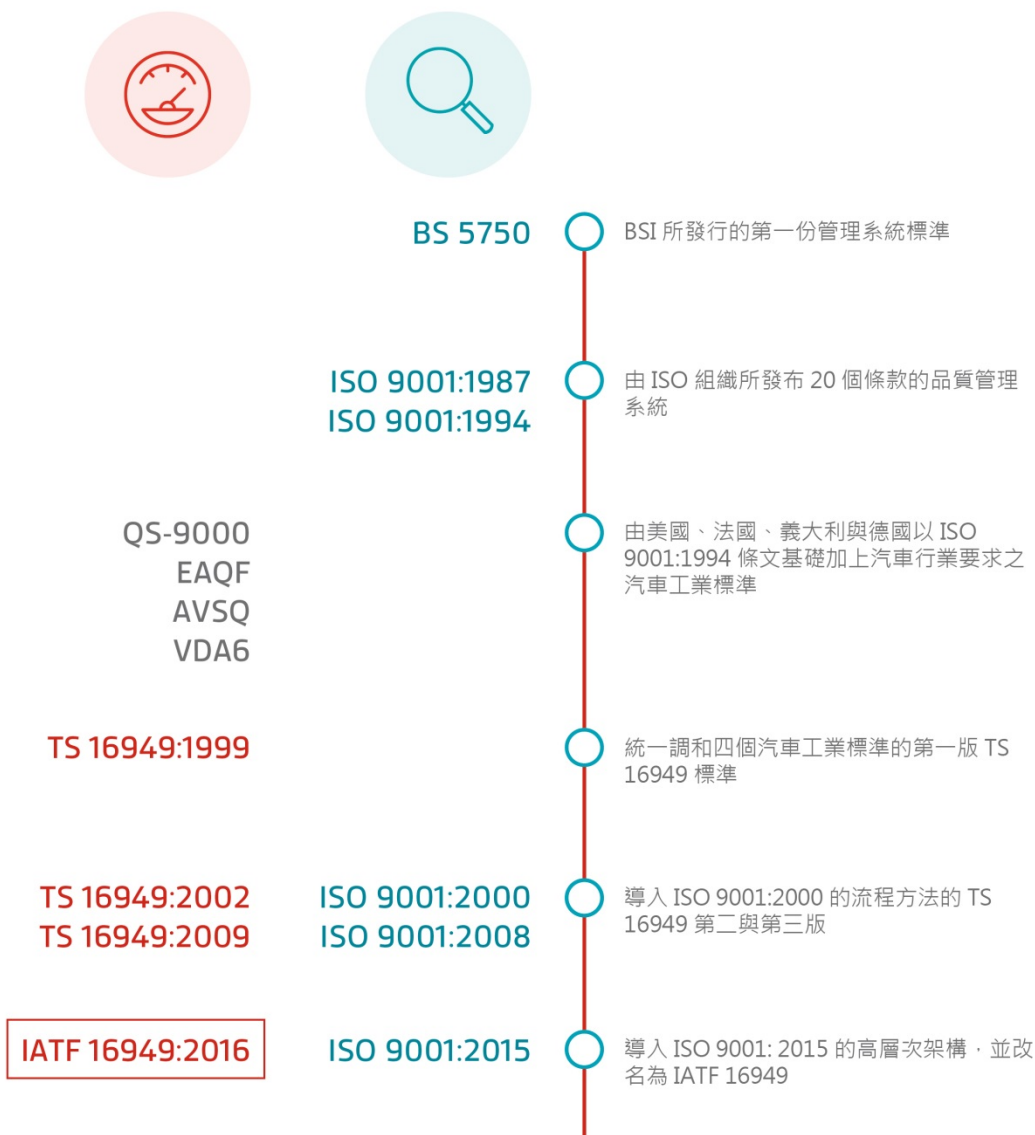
BS 5750
BSI 所發行的第一份管理系統標準

ISO 9001:1987
ISO 9001:1994
由 ISO 組織所發布 20 個條款的品質管理系統

QS-9000
EAQF
AVSQ
VDA6
由美國、法國、義大利與德國以 ISO 9001:1994 條文基礎加上汽車行業要求之汽車工業標準

TS 16949:1999
統一調和四個汽車工業標準的第一版 TS 16949 標準

TS 16949:2002
TS 16949:2009
ISO 9001:2000
ISO 9001:2008
導入 ISO 9001:2000 的流程方法的 TS 16949 第二與第三版

IATF 16949:2016
ISO 9001:2015
導入 ISO 9001: 2015 的高層次架構，並改名為 IATF 16949